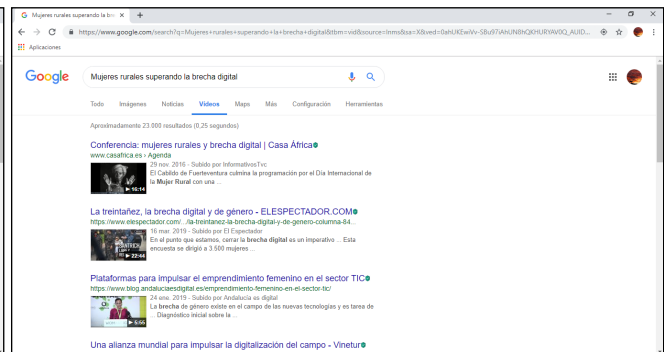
Mujeres rurales superando la bre ×
+
https://www.google.com/search?q=Mujeres+rurales+superando+la+brecha+digital&tbm=vid&source=lnms&sa=X&ved=0ahUKEwiWv-SBu97jAhUN8HQKHURYAV0Q_AUID...
Aplicaciones

Google
Mujeres rurales superando la brecha digital

Todo Imágenes Noticias Videos Maps Más Configuración Herramientas

Aproximadamente 23.000 resultados (0,25 segundos)

Conferencia: mujeres rurales y brecha digital | Casa África
www.casafrica.es › Agenda
16:14
29 nov. 2016 - Subido por InformativosTvc
El Cabildo de Fuerteventura culmina la programación por el Día Internacional de la Mujer Rural con una ...

La treintañez, la brecha digital y de género - ELESPECTADOR.COM
https://www.elespectador.com/.../la-treintanez-la-brecha-digital-y-de-genero-columna-84...
22:44
16 mar. 2019 - Subido por El Espectador
En el punto que estamos, cerrar la brecha digital es un imperativo ... Esta encuesta se dirigió a 3.500 mujeres ...

Plataformas para impulsar el emprendimiento femenino en el sector TIC
https://www.blog.andaluciaesdigital.es/emprendimiento-femenino-en-el-sector-tic/
5:55
24 ene. 2019 - Subido por Andalucía es digital
La brecha de género existe en el campo de las nuevas tecnologías y es tarea de ... Diagnóstico inicial sobre la ...

Una alianza mundial para impulsar la digitalización del campo - Vinetur